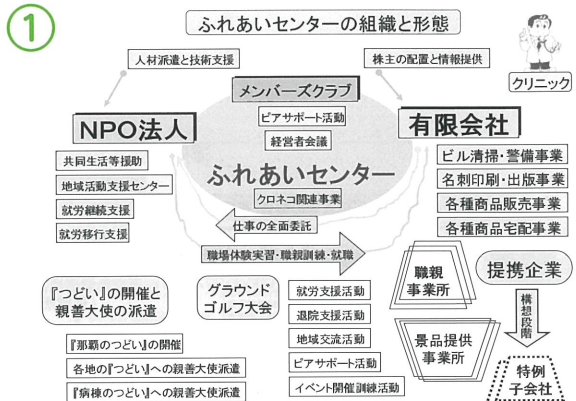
①

ふれあいセンターの組織と形態

人材派遣と技術支援

株主の配置と情報提供

クリニック

メンバーズクラブ

ピアサポート活動

経営者会議

NPO法人

有限会社

共同生活等援助

地域活動支援センター

就労継続支援

就労移行支援

ふれあいセンター

クロネコ関連事業

ビル清掃・警備事業

名刺印刷・出版事業

各種商品販売事業

各種商品宅配事業

仕事の全面委託

職場体験実習・職親訓練・就職

職親事業所

提携企業

構想段階

『つどい』の開催と親善大使の派遣

グラウンドゴルフ大会

就労支援活動

退院支援活動

地域交流活動

ピアサポート活動

イベント開催訓練活動

景品提供事業所

特例子会社

『那覇のつどい』の開催

各地の『つどい』への親善大使派遣

『病棟のつどい』への親善大使派遣